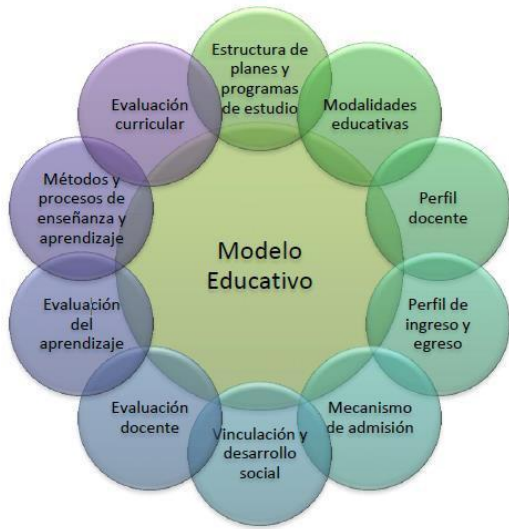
Modelo Educativo

Estructura de planes y programas de estudio

Modalidades educativas

Perfil docente

Perfil de ingreso y egreso

Mecanismo de admisión

Vinculación y desarrollo social

Evaluación docente

Evaluación del aprendizaje

Métodos y procesos de enseñanza y aprendizaje

Evaluación curricular